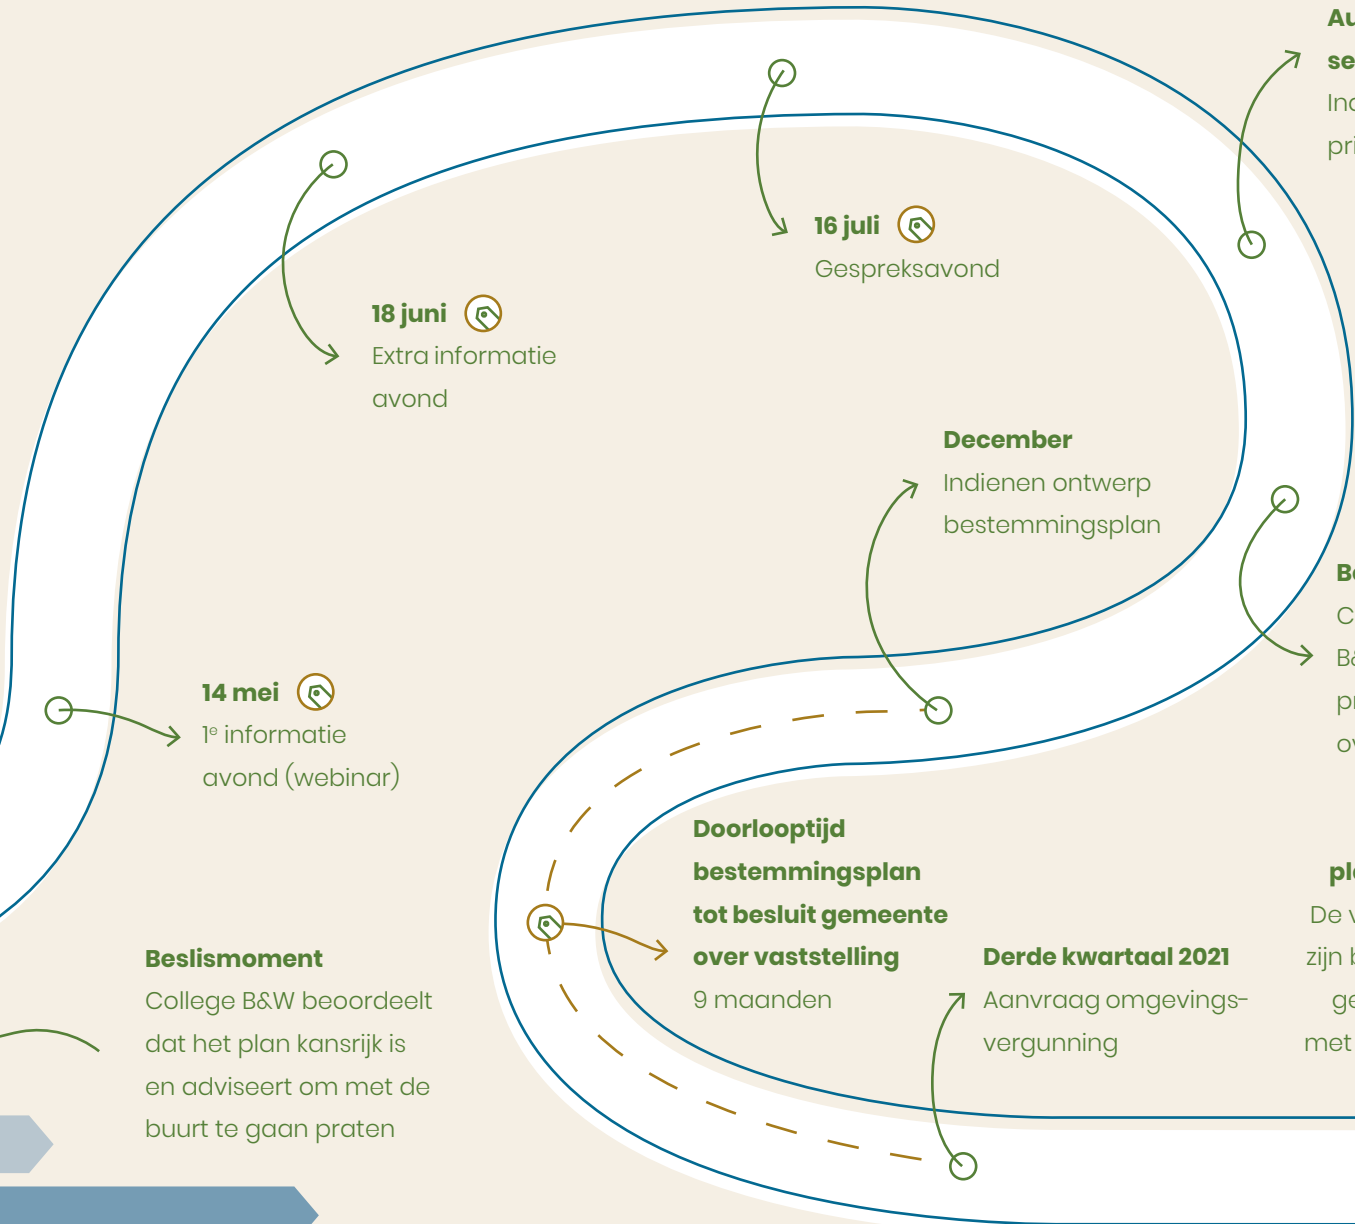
Au
se
Ind
pri

16 juli
Gespreksavond

18 juni
Extra informatie avond

December
Indienen ontwerp bestemmingsplan

Be
C
Ba
pr
ov

14 mei
1e informatie avond (webinar)

Doorlooptijd bestemmingsplan tot besluit gemeente over vaststelling
9 maanden

pl
De v
zijn b
ge
met

Derde kwartaal 2021
Aanvraag omgevingsvergunning

Beslismoment
College B&W beoordeelt dat het plan kansrijk is en adviseert om met de buurt te gaan praten